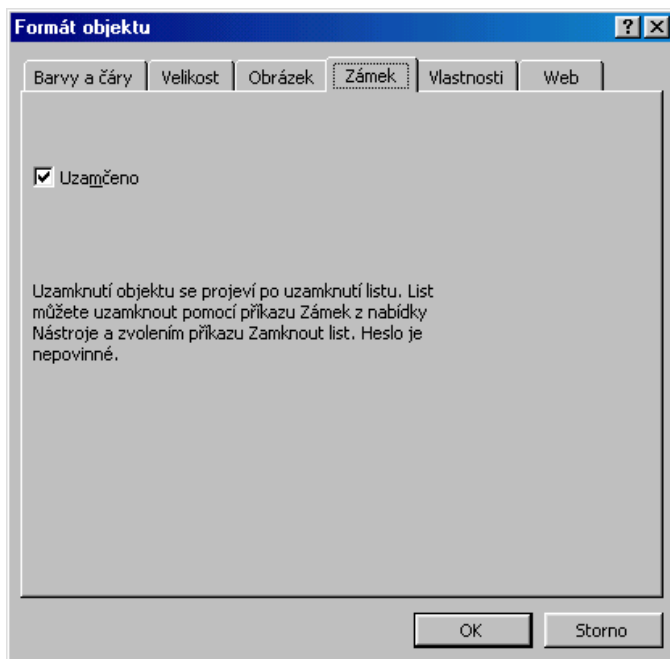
Formát objektu

?
X

Barvy a čáry
Velikost
Obrázek
Zámek
Vlastnosti
Web

Uzamčeno

Uzamknutí objektu se projeví po uzamknutí listu. List můžete uzamknout pomocí příkazu Zámek z nabídky Nástroje a zvolením příkazu Zamknout list. Heslo je nepovinné.

OK
Storno